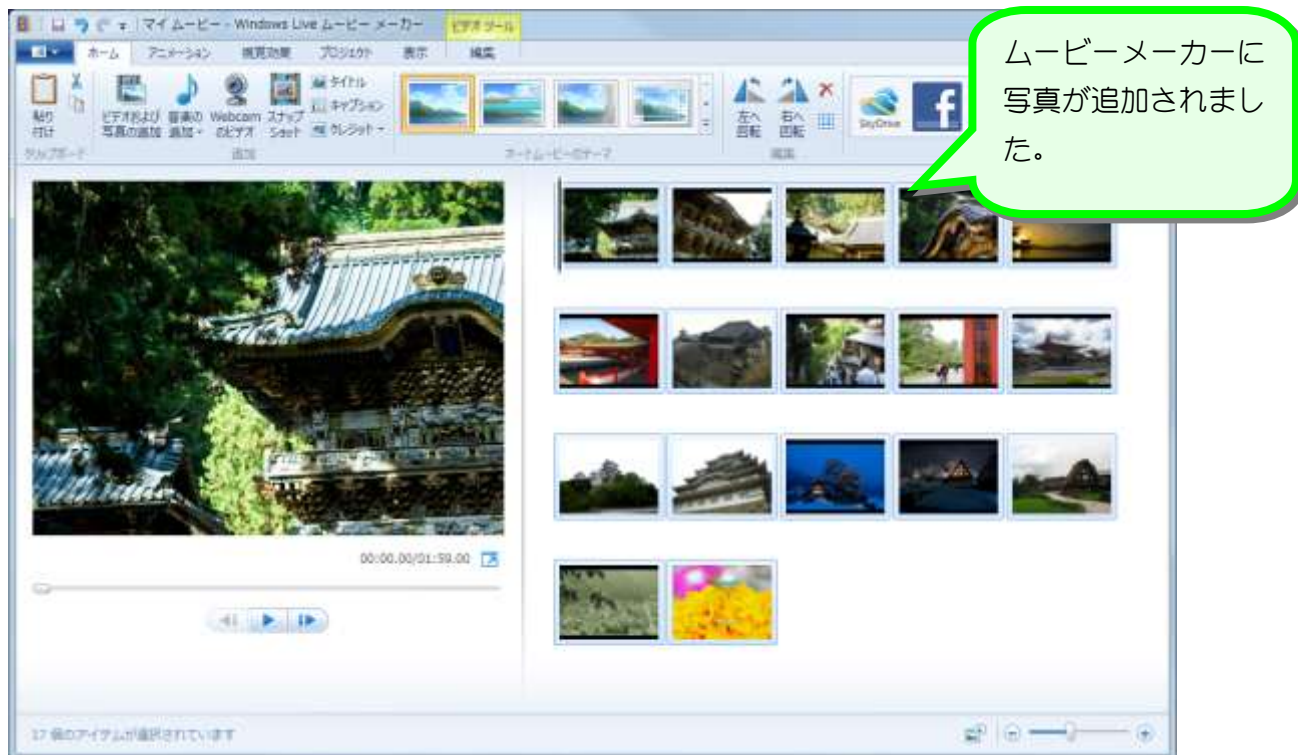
マイ ムービー - Windows Live ムービー メーカー

ビデオ ツール

ホーム アニメーション 視覚効果 プロジェクト 表示 編集

貼り付け

クリップボード

ビデオおよび写真の追加 音楽の追加 Webcam のビデオ スナップショット

タイトル キャプション クレジット

追加

オートムービーのテーマ

左へ回転 右へ回転

編集

SkyDrive

ムービーメーカーに写真が追加されました。

00:00.00/01:59.00

17 個のアイテムが選択されています